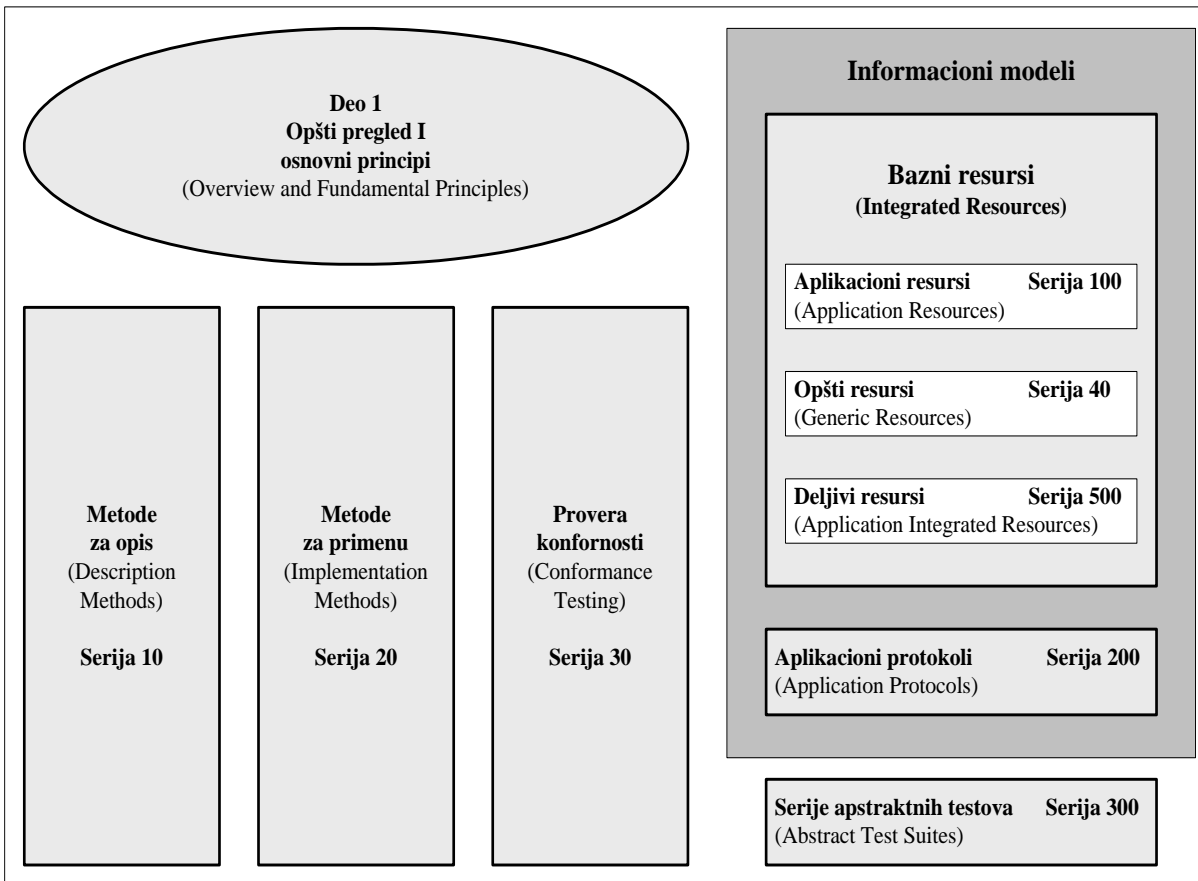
Deo 1
Opšti pregled I
osnovni principi
(Overview and Fundamental Principles)

Metode
za opis
(Description
Methods)

Serija 10

Metode
za primenu
(Implementation
Methods)

Serija 20

Provera
konfornosti
(Conformance
Testing)

Serija 30

Informacioni modeli

Bazni resursi
(Integrated Resources)

Aplikacioni resursi Serija 100
(Application Resources)

Opšti resursi Serija 40
(Generic Resources)

Deljivi resursi Serija 500
(Application Integrated Resources)

Aplikacioni protokoli Serija 200
(Application Protocols)

Serije apstraktnih testova Serija 300
(Abstract Test Suites)